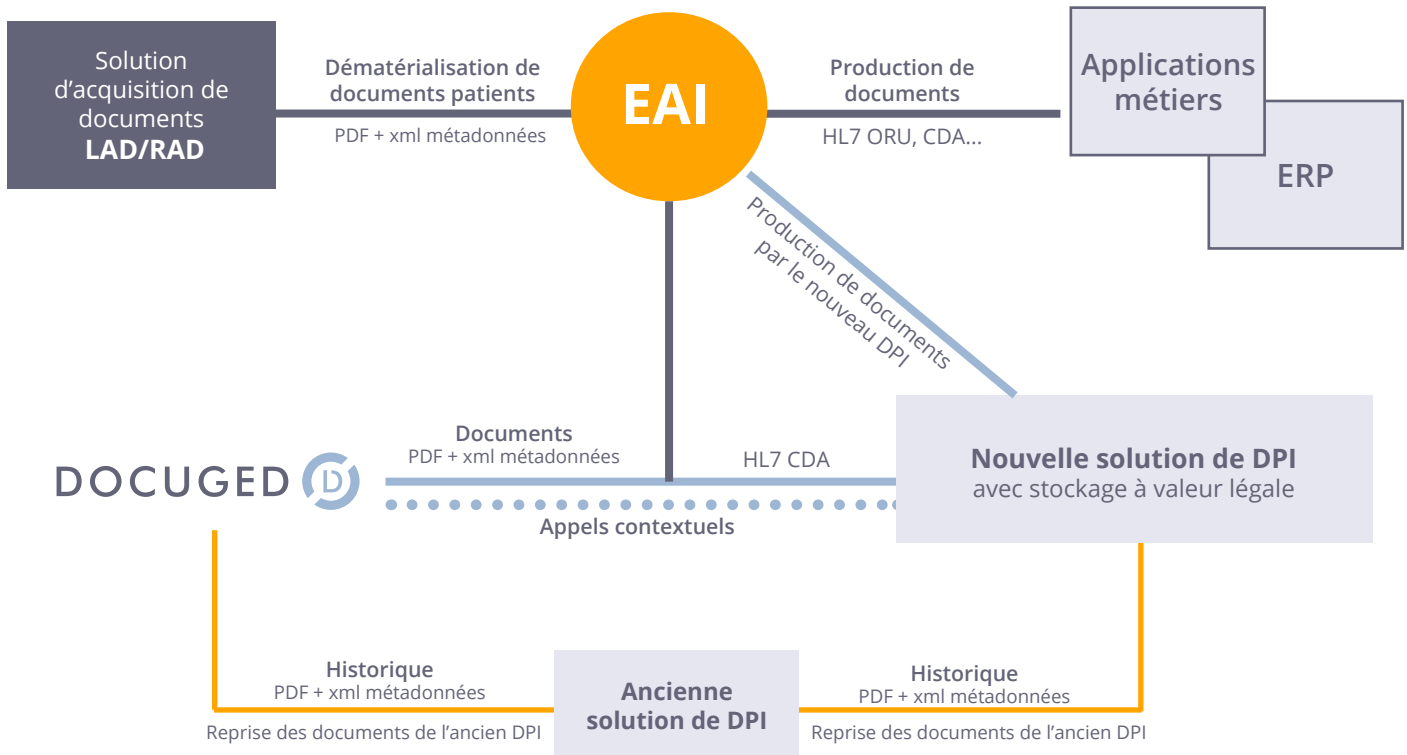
Solution d'acquisition de documents **LAD/RAD**

Dématérialisation de documents patients

PDF + xml métadonnées

EAI

Production de documents

HL7 ORU, CDA...

Applications métiers

ERP

Production de documents par le nouveau DPI

DOCUGED

Documents

PDF + xml métadonnées

HL7 CDA

Appels contextuels

Nouvelle solution de DPI

avec stockage à valeur légale

Historique

PDF + xml métadonnées

Reprise des documents de l'ancien DPI

Ancienne solution de DPI

Historique

PDF + xml métadonnées

Reprise des documents de l'ancien DPI